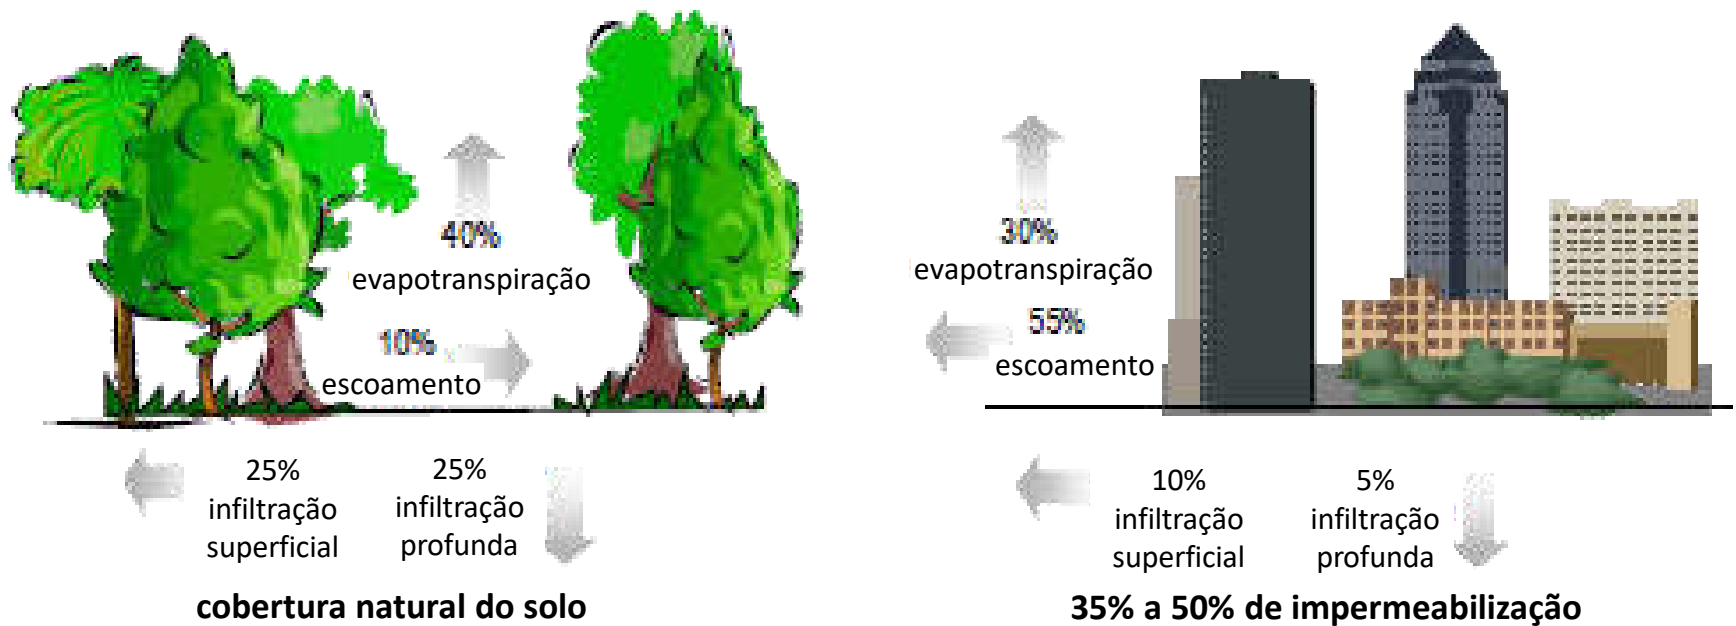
40%
evapotranspiração

10%
escoamento

25%
infiltração
superficial

25%
infiltração
profunda

cobertura natural do solo

30%
evapotranspiração

55%
escoamento

10%
infiltração
superficial

5%
infiltração
profunda

35% a 50% de impermeabilização